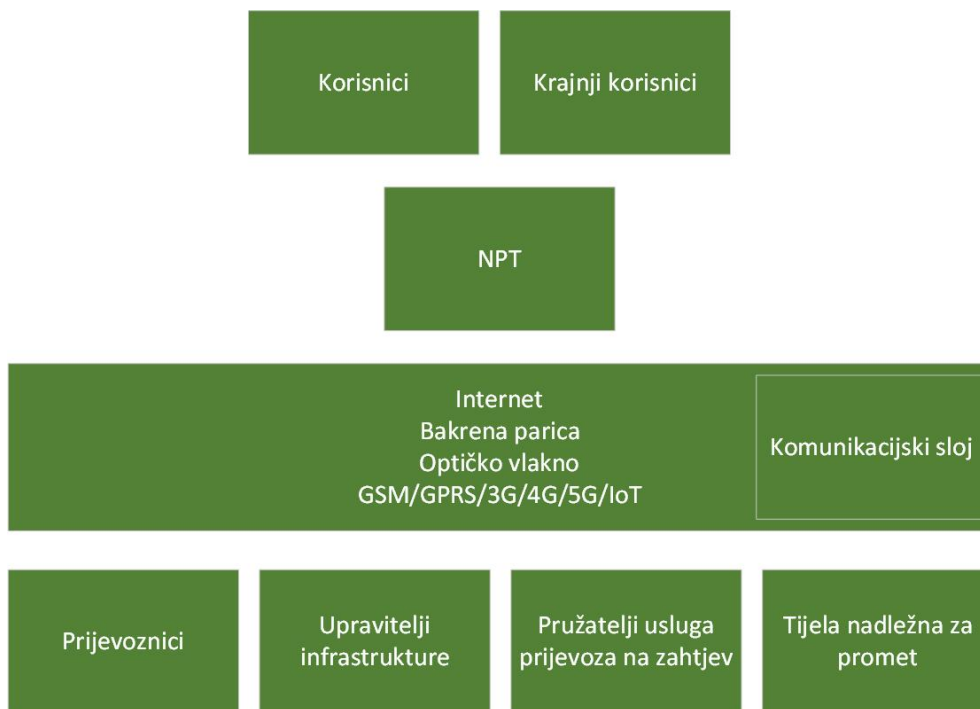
Korisnici

Krajnji korisnici

NPT

Internet
Bakrena parica
Optičko vlakno
GSM/GPRS/3G/4G/5G/IoT

Komunikacijski sloj

Prijevoznici

Upravitelji infrastrukture

Pružatelji usluga prijevoza na zahtjev

Tijela nadležna za promet